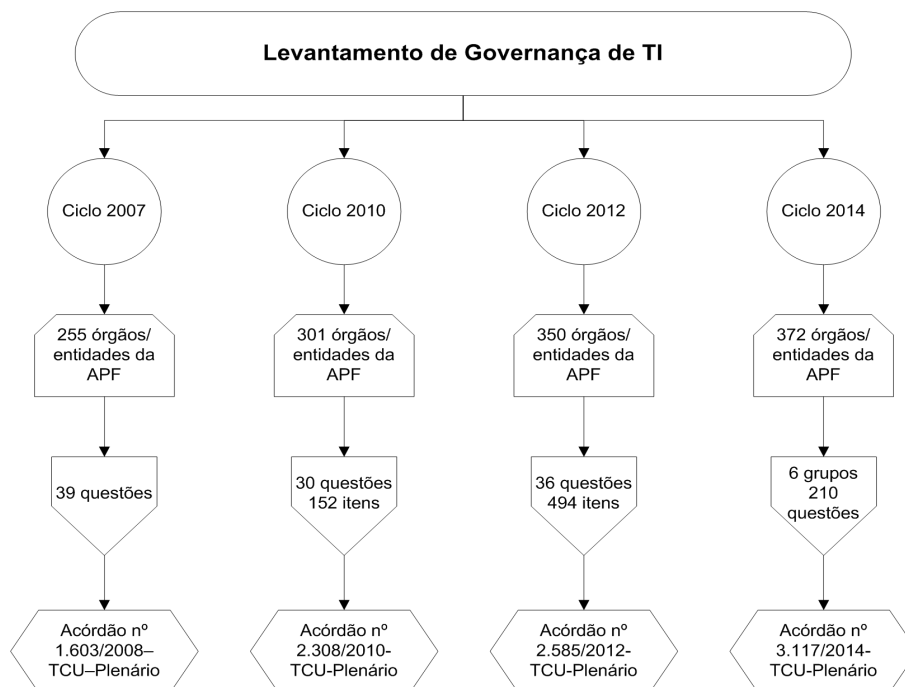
Levantamento de Governança de TI

Ciclo 2007

255 órgãos/ entidades da APF

39 questões

Acórdão nº 1.603/2008–TCU–Plenário

Ciclo 2010

301 órgãos/ entidades da APF

30 questões 152 itens

Acórdão nº 2.308/2010-TCU-Plenário

Ciclo 2012

350 órgãos/ entidades da APF

36 questões 494 itens

Acórdão nº 2.585/2012-TCU-Plenário

Ciclo 2014

372 órgãos/ entidades da APF

6 grupos 210 questões

Acórdão nº 3.117/2014-TCU-Plenário